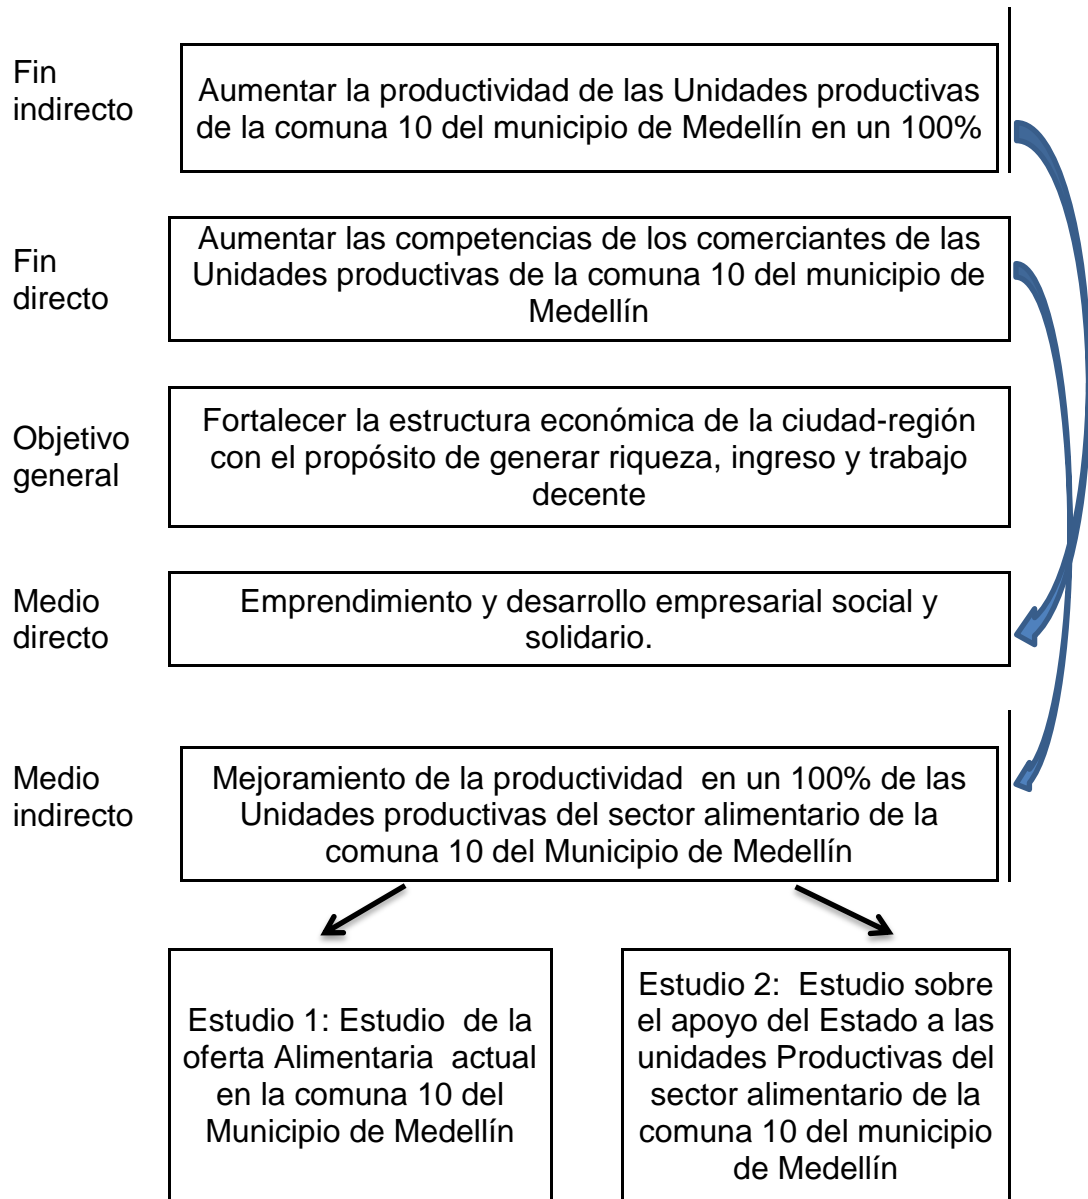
Fin indirecto

Aumentar la productividad de las Unidades productivas de la comuna 10 del municipio de Medellín en un 100%

Fin directo

Aumentar las competencias de los comerciantes de las Unidades productivas de la comuna 10 del municipio de Medellín

Objetivo general

Fortalecer la estructura económica de la ciudad-región con el propósito de generar riqueza, ingreso y trabajo decente

Medio directo

Emprendimiento y desarrollo empresarial social y solidario.

Medio indirecto

Mejoramiento de la productividad en un 100% de las Unidades productivas del sector alimentario de la comuna 10 del Municipio de Medellín

Estudio 1: Estudio de la oferta Alimentaria actual en la comuna 10 del Municipio de Medellín

Estudio 2: Estudio sobre el apoyo del Estado a las unidades Productivas del sector alimentario de la comuna 10 del municipio de Medellín